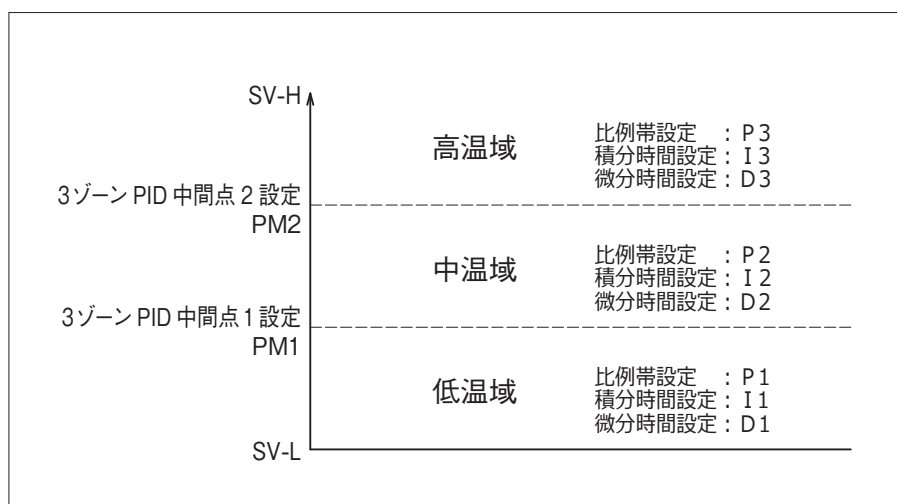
SV-H

高温域

比例帯設定　: P3
積分時間設定 : I3
微分時間設定 : D3

3ゾーン PID 中間点 2 設定
PM2

中温域

比例帯設定　: P2
積分時間設定 : I2
微分時間設定 : D2

3ゾーン PID 中間点 1 設定
PM1

低温域

比例帯設定　: P1
積分時間設定 : I1
微分時間設定 : D1

SV-L